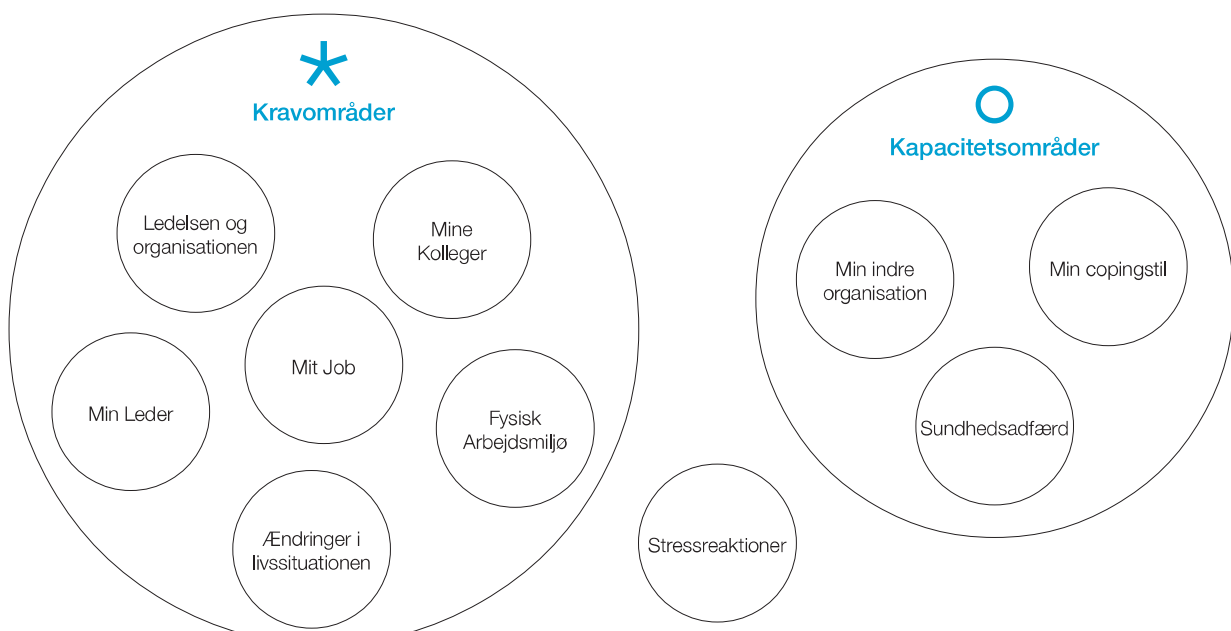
Kravområder

Ledelsen og organisationen

Mine Kolleger

Mit Job

Min Leder

Fysisk Arbejdsmiljø

Ændringer i livssituationen

Kapacitetsområder

Min indre organisation

Min copingstil

Sundhedsadfærd

Stressreaktioner